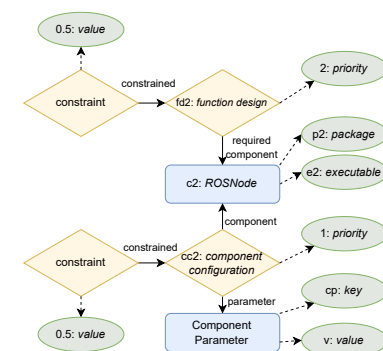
0.5: value

constraint

constrained

fd2: function design

2: priority

required component

p2: package

c2: ROSNode

e2: executable

component

constraint

constrained

cc2: component configuration

1: priority

parameter

cp: key

0.5: value

Component Parameter

v: value